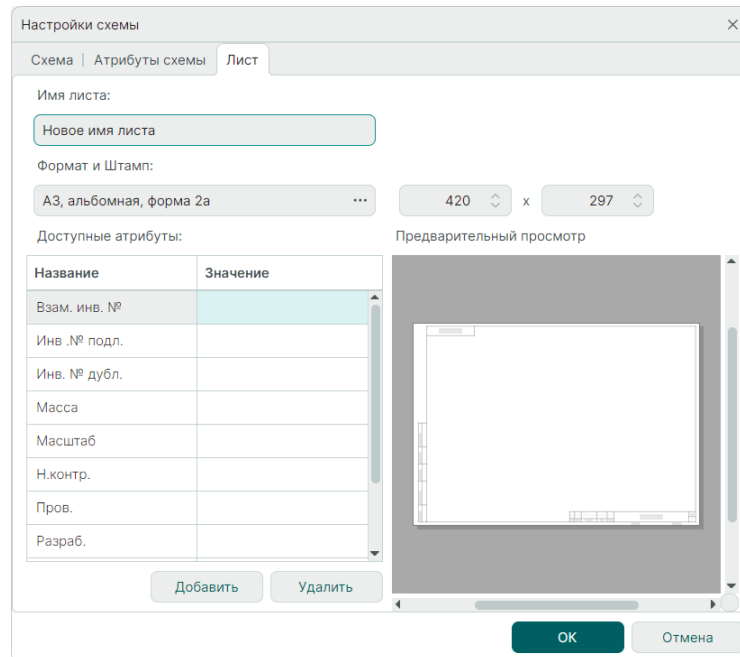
Настройки схемы

Схема | Атрибуты схемы | Лист

Имя листа:

Новое имя листа

Формат и Штамп:

А3, альбомная, форма 2а ···

420 x 297

Доступные атрибуты:

Предварительный просмотр

| Название | Значение |
|---|---|
| Взам. инв. № | |
| Инв .№ подл. | |
| Инв. № дубл. | |
| Масса | |
| Масштаб | |
| Н.контр. | |
| Пров. | |
| Разраб. | |

Добавить Удалить

ОК Отмена